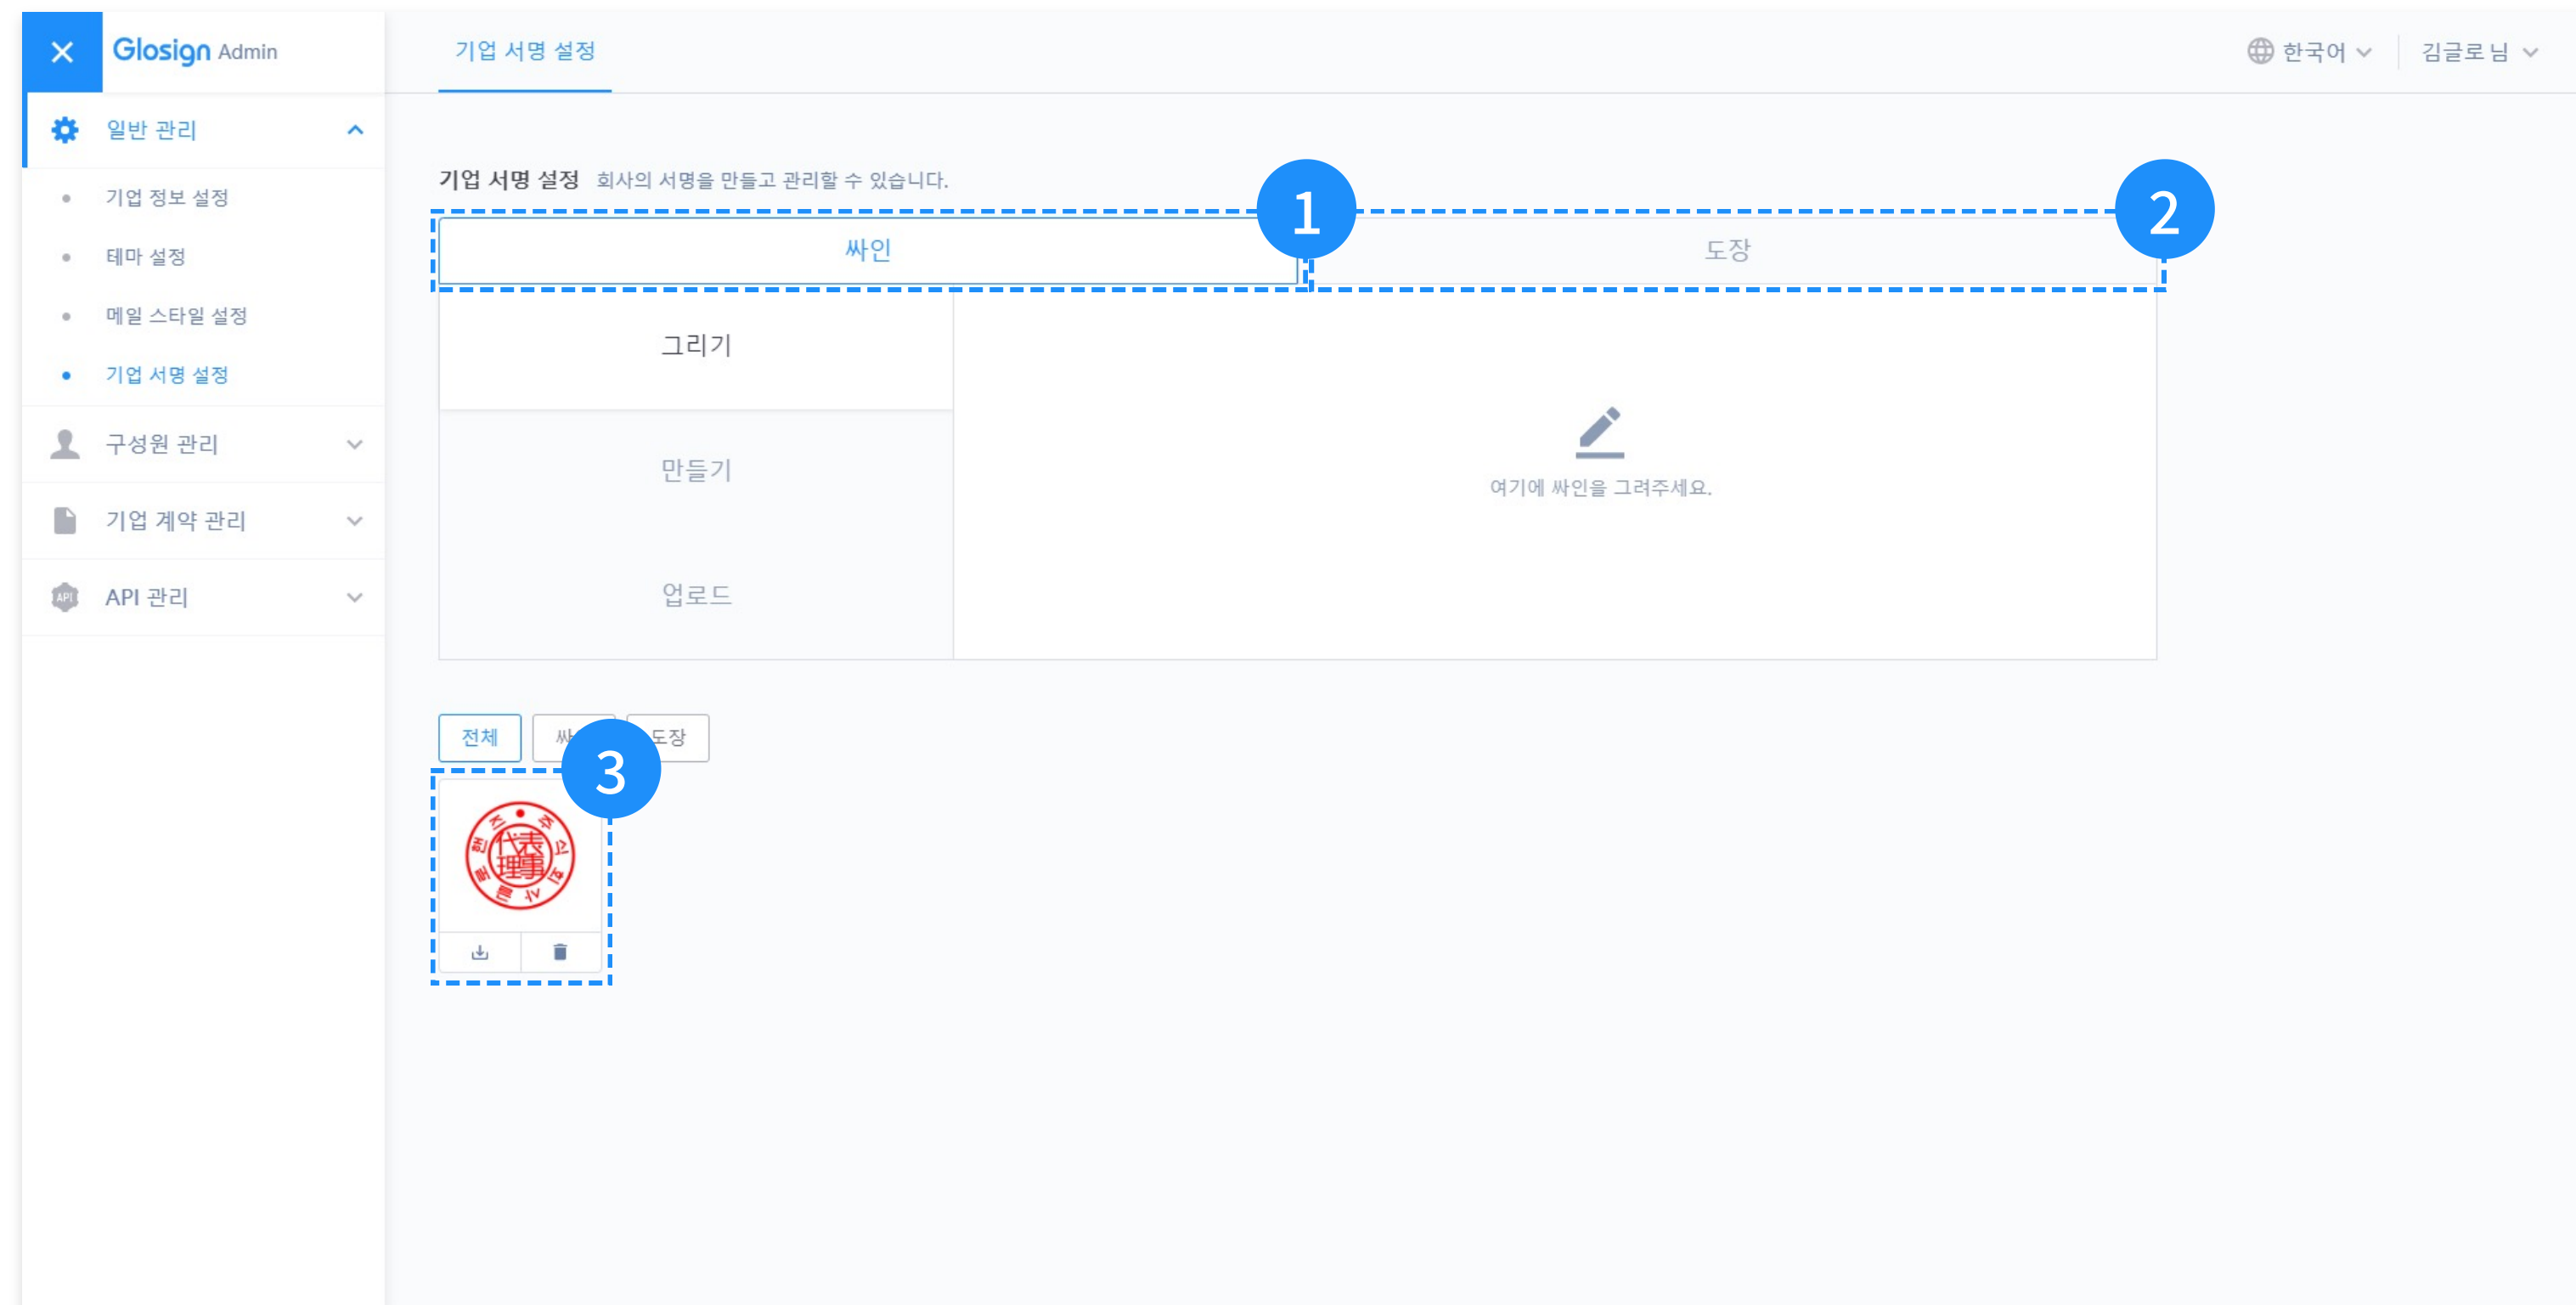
Glosign Admin

기업 서명 설정

한국어

김글로 님

일반 관리

기업 정보 설정

테마 설정

메일 스타일 설정

기업 서명 설정

구성원 관리

기업 계약 관리

API 관리

기업 서명 설정 회사의 서명을 만들고 관리할 수 있습니다.

1

2

싸인

도장

그리기

만들기

업로드

여기에 싸인을 그려주세요.

전체

싸

도장

3

代表理事